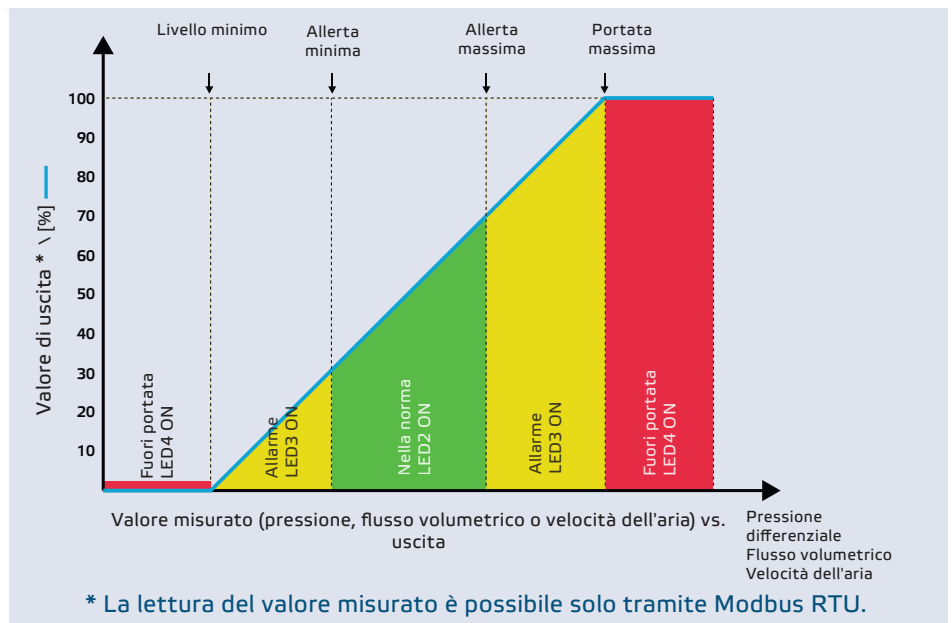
Livello minimo

Allerta minima

Allerta massima

Portata massima

Valore di uscita * \ [%]

100
90
80
70
60
50
40
30
20
10

Fuori portata LED4 ON

Allarme LED3 ON

Nella norma LED2 ON

Allarme LED3 ON

Fuori portata LED4 ON

Valore misurato (pressione, flusso volumetrico o velocità dell'aria) vs. uscita

Pressione differenziale
Flusso volumetrico
Velocità dell'aria

* La lettura del valore misurato è possibile solo tramite Modbus RTU.